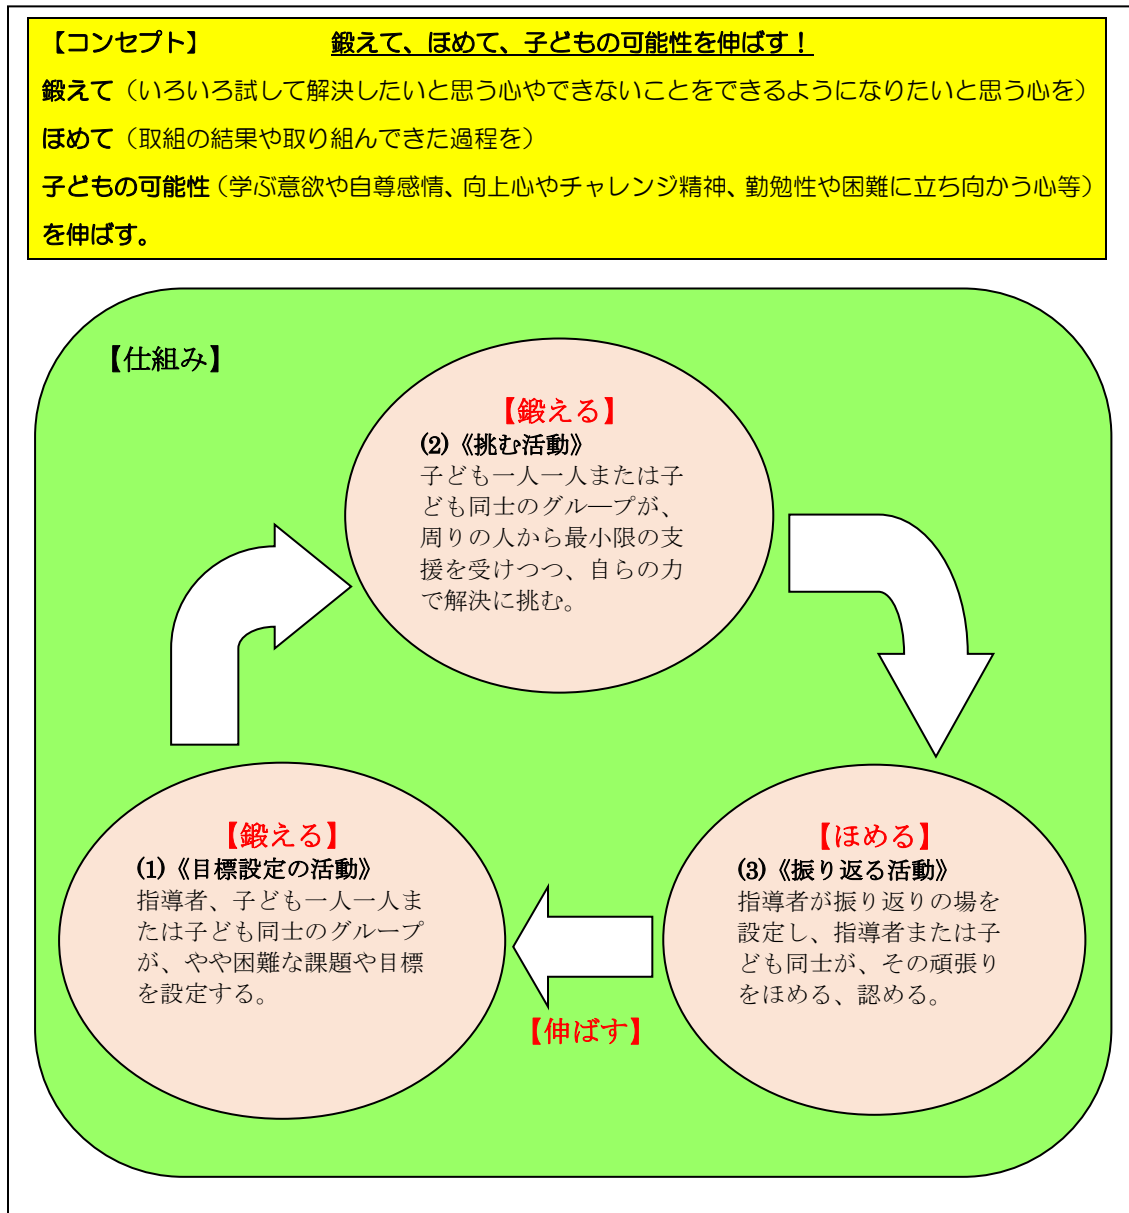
【コンセプト】　鍛えて、ほめて、子どもの可能性を伸ばす！

鍛えて（いろいろ試して解決したいと思う心やできないことをできるようになりたいと思う心を）

ほめて（取組の結果や取り組んできた過程を）

子どもの可能性（学ぶ意欲や自尊感情、向上心やチャレンジ精神、勤勉性や困難に立ち向かう心等）を伸ばす。

【仕組み】

【鍛える】
(2)《挑む活動》
子ども一人一人または子ども同士のグル―プが、周りの人から最小限の支援を受けつつ、自らの力で解決に挑む。

【鍛える】
(1)《目標設定の活動》
指導者、子ども一人一人または子ども同士のグループが、やや困難な課題や目標を設定する。

【ほめる】
(3)《振り返る活動》
指導者が振り返りの場を設定し、指導者または子ども同士が、その頑張りをほめる、認める。

【伸ばす】